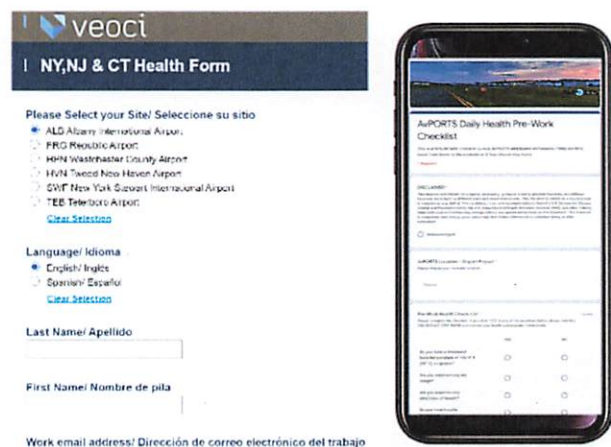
veoci

NY,NJ & CT Health Form

Please Select your Site/ Seleccione su sitio
ALB Albany International Airport
FRG Republic Airport
HPN Westchester County Airport
HVN Tweed New Haven Airport
SWF New York Stewart International Airport
TEB Teterboro Airport
Clear Selection

Language/ Idioma
English/ Inglés
Spanish/ Español
Clear Selection

Last Name/ Apellido

First Name/ Nombre de pila

Work email address/ Dirección de correo electrónico del trabajo

AvPORTS Daily Health Pre-Work Checklist

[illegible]

DISCLAIMER

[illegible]

AvPORTS Location - Region/Airport

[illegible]

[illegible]